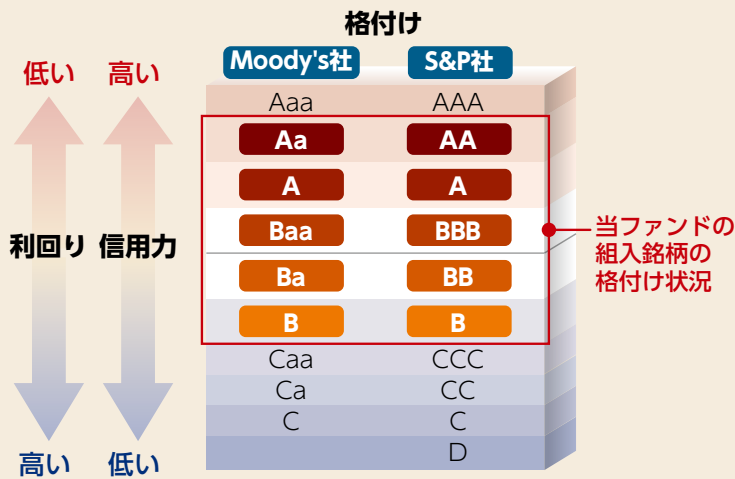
格付け

低い 高い

利回り 信用力

高い 低い

| Moody's社 | S&P社 |
|---|---|
| Aaa | AAA |
| Aa | AA |
| A | A |
| Baa | BBB |
| Ba | BB |
| B | B |
| Caa | CCC |
| Ca | CC |
| C | C |
| | D |

当ファンドの組入銘柄の格付け状況